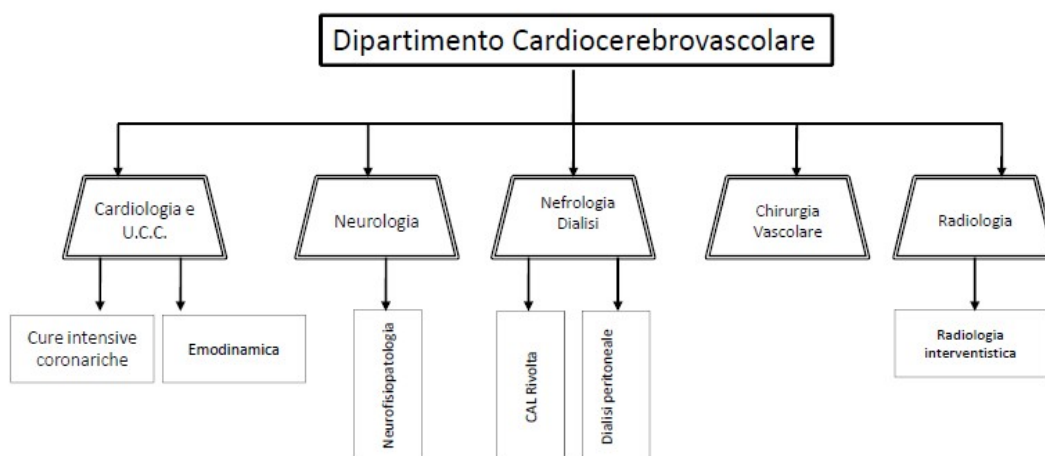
Dipartimento Cardiocerebrovascolare

Cardiologia e U.C.C.

Neurologia

Nefrologia Dialisi

Chirurgia Vascolare

Radiologia

Cure intensive coronariche

Emodinamica

Neurofisiopatologia

CAL Rivolta

Dialisi peritoneale

Radiologia interventistica